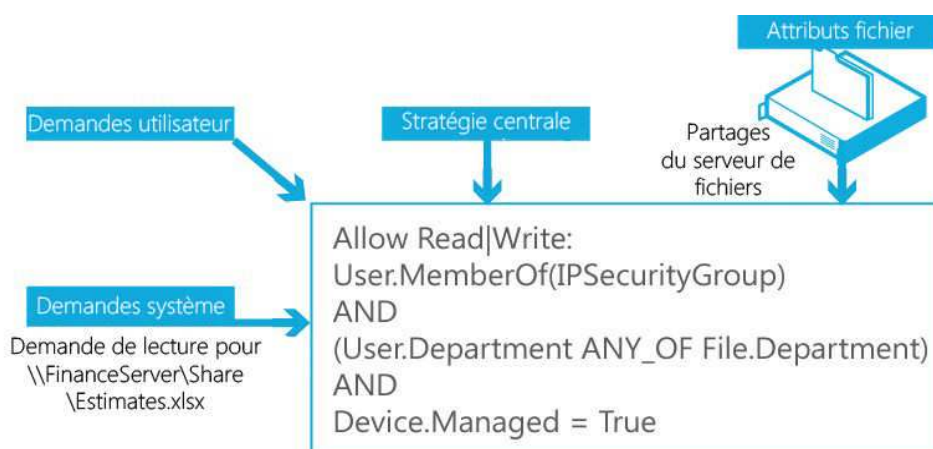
Attributs fichier

Demandes utilisateur

Stratégie centrale

Partages du serveur de fichiers

Allow Read|Write:
User.MemberOf(IPSecurityGroup)
AND
(User.Department ANY_OF File.Department)
AND
Device.Managed = True

Demandes système

Demande de lecture pour \\FinanceServer\Share \Estimates.xlsx